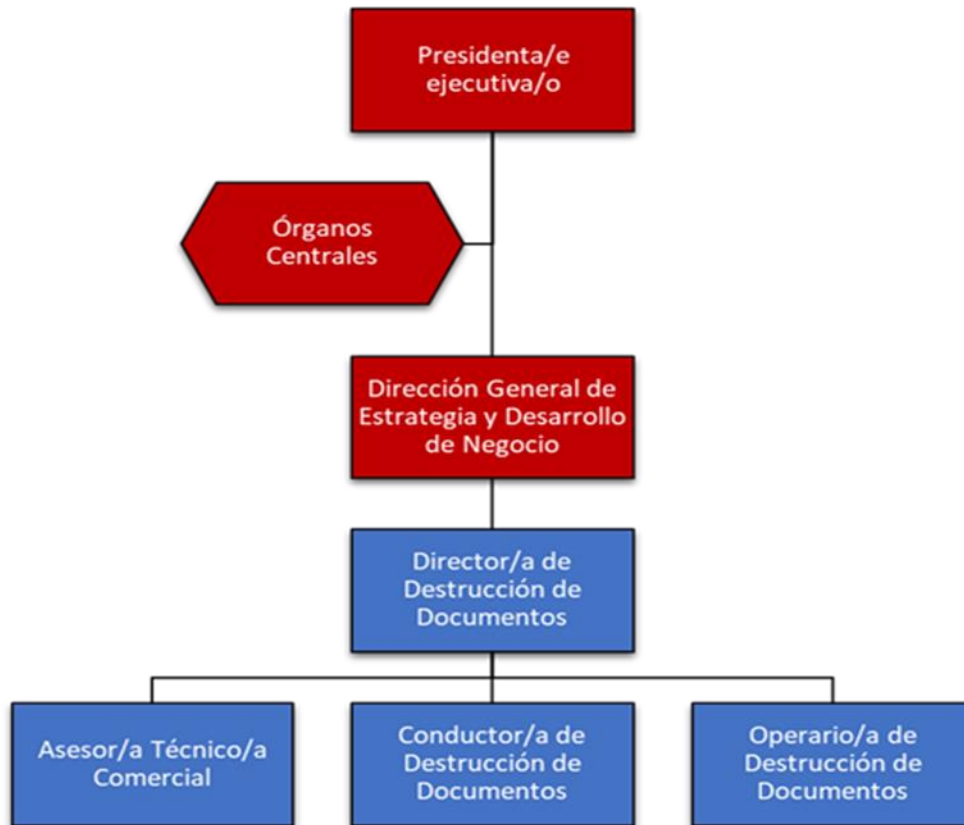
Presidenta/e ejecutiva/o

Órganos Centrales

Dirección General de Estrategia y Desarrollo de Negocio

Director/a de Destrucción de Documentos

Asesor/a Técnico/a Comercial

Conductor/a de Destrucción de Documentos

Operario/a de Destrucción de Documentos